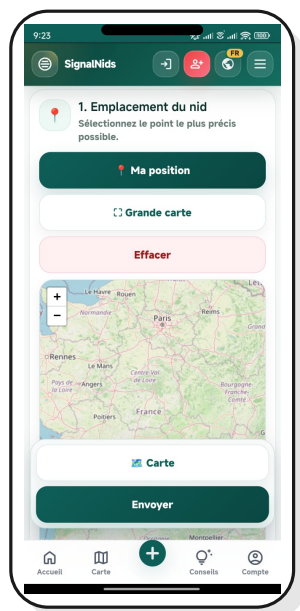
9:23

SignalNids

FR

1. Emplacement du nid

Sélectionnez le point le plus précis possible.

Ma position

Grande carte

Effacer

+

−

Le Havre

Rouen

Normandie

Paris

Reims

Grand

Rennes

Le Mans

Pays de la Loire

Angers

Centre Val de Loire

Bourgogne Franche-Comté

Poitiers

France

Carte

Envoyer

Accueil

Carte

+

Conseils

Compte